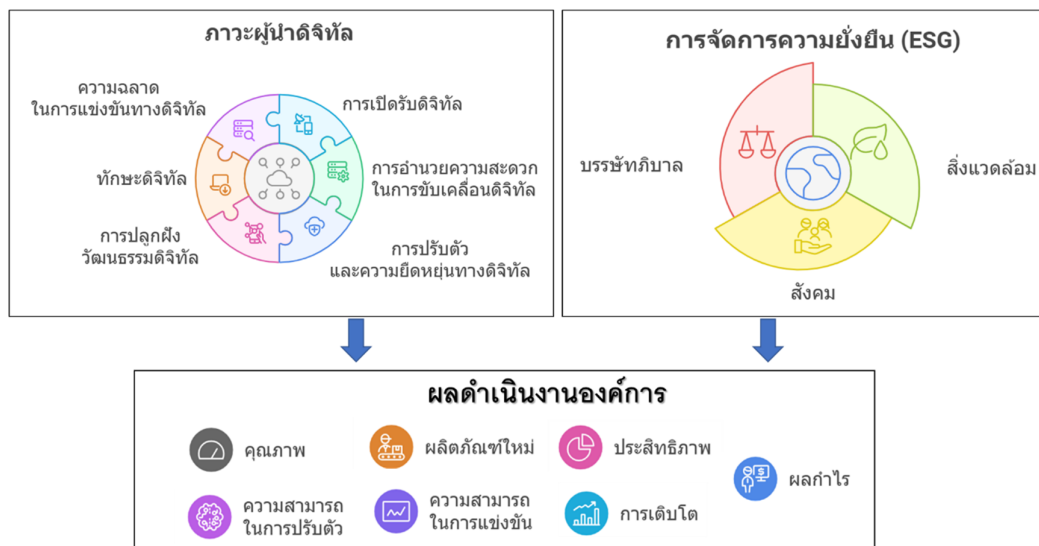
ภาวะผู้นำดิจิทัล

ความฉลาด ในการแข่งขันทางดิจิทัล

การเปิดรับดิจิทัล

ทักษะดิจิทัล

การอำนวยความสะดวก ในการขับเคลื่อนดิจิทัล

การปลูกฝัง วัฒนธรรมดิจิทัล

การปรับตัว และความยืดหยุ่นทางดิจิทัล

การจัดการความยั่งยืน (ESG)

บรรษัทภิบาล

สิ่งแวดล้อม

สังคม

ผลดำเนินงานองค์การ

คุณภาพ

ผลิตภัณฑ์ใหม่

ประสิทธิภาพ

ผลกำไร

ความสามารถ ในการปรับตัว

ความสามารถ ในการแข่งขัน

การเติบโต